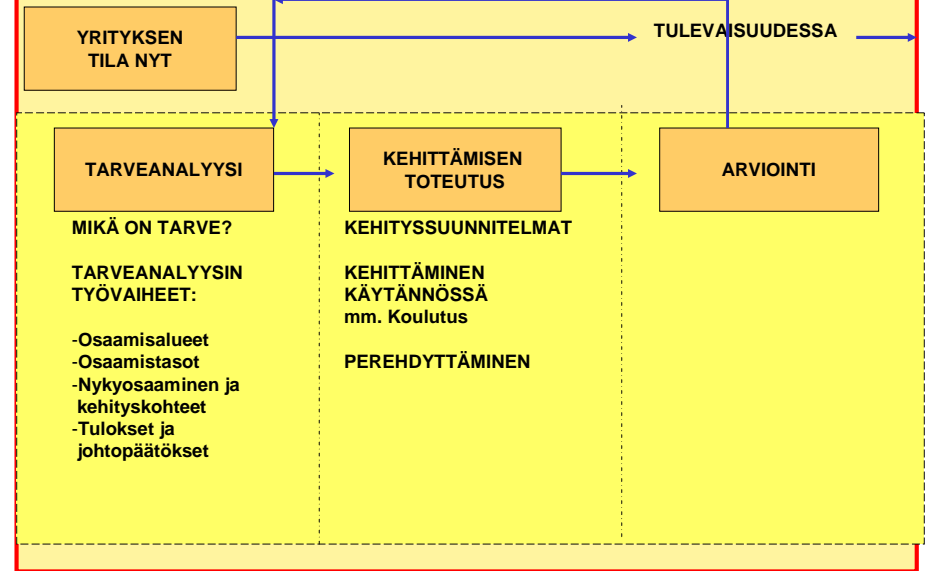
YRITYKSEN TILA NYT

TULEVAISUUDESSA

TARVEANALYYSI

KEHITTÄMISEN TOTEUTUS

ARVIOINTI

MIKÄ ON TARVE?

TARVEANALYYSIN TYÖVAIHEET:

-Osaamisalueet
-Osaamistasot
-Nykyosaaminen ja kehityskohteet
-Tulokset ja johtopäätökset

KEHITYSSUUNNITELMAT

KEHITTÄMINEN KÄYTÄNNÖSSÄ
mm. Koulutus

PEREHDYTTÄMINEN